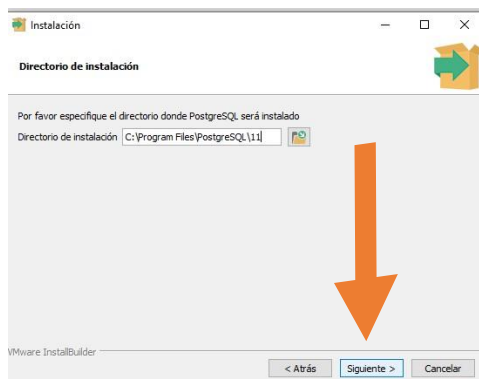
Instalación

Directorio de instalación

Por favor especifique el directorio donde PostgreSQL será instalado

Directorio de instalación C:\Program Files\PostgreSQL\11

VMware InstallBuilder

< Atrás Siguiente > Cancelar